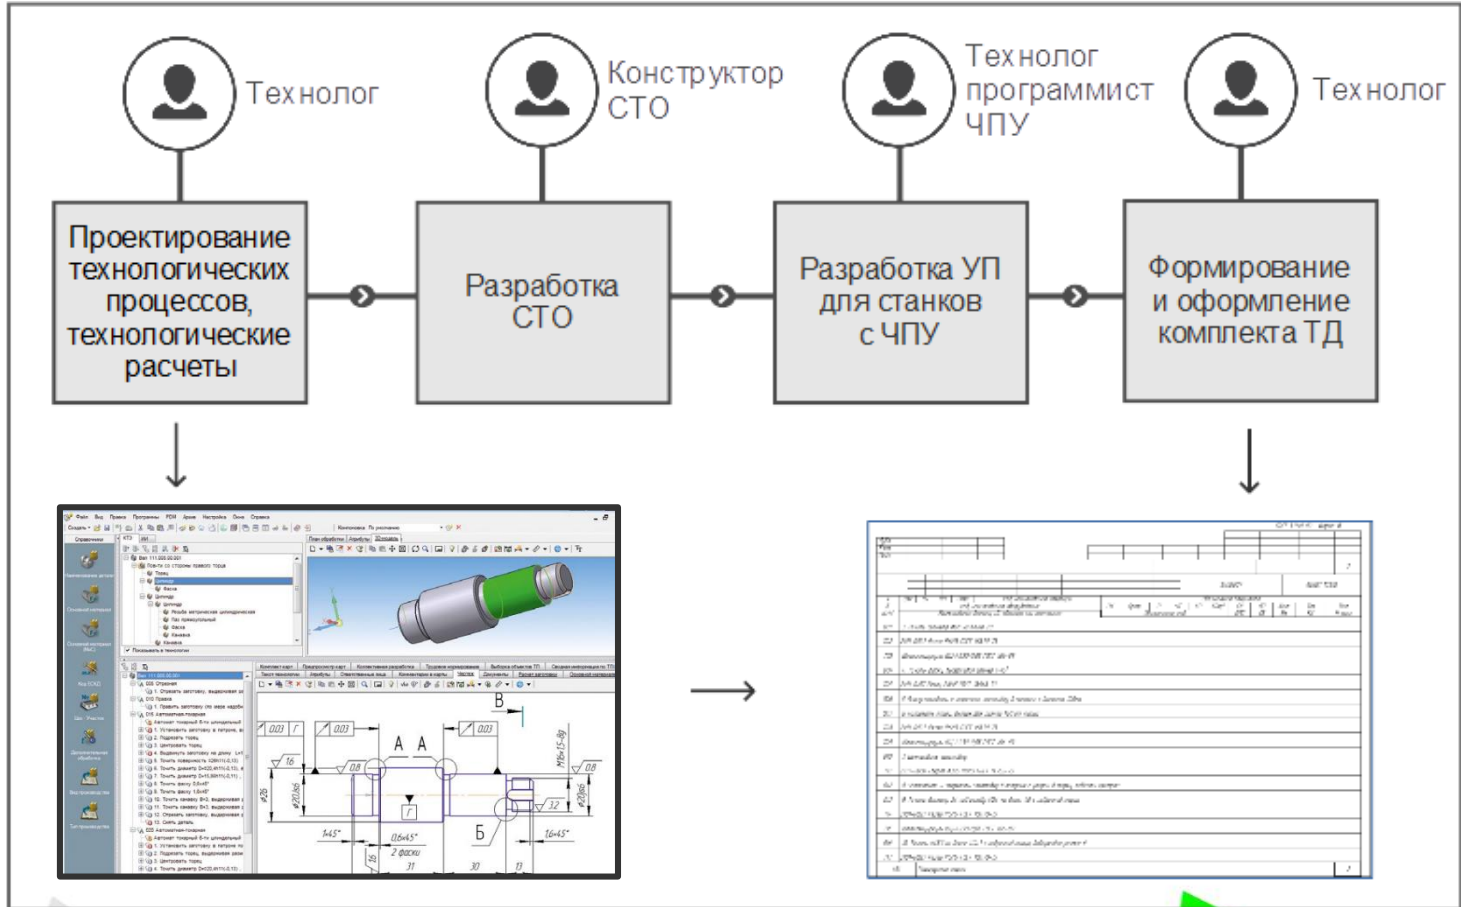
Технолог

Конструктор СТО

Технолог программист ЧПУ

Технолог

Проектирование технологических процессов, технологические расчеты

Разработка СТО

Разработка УП для станков с ЧПУ

Формирование и оформление комплекта ТД

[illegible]